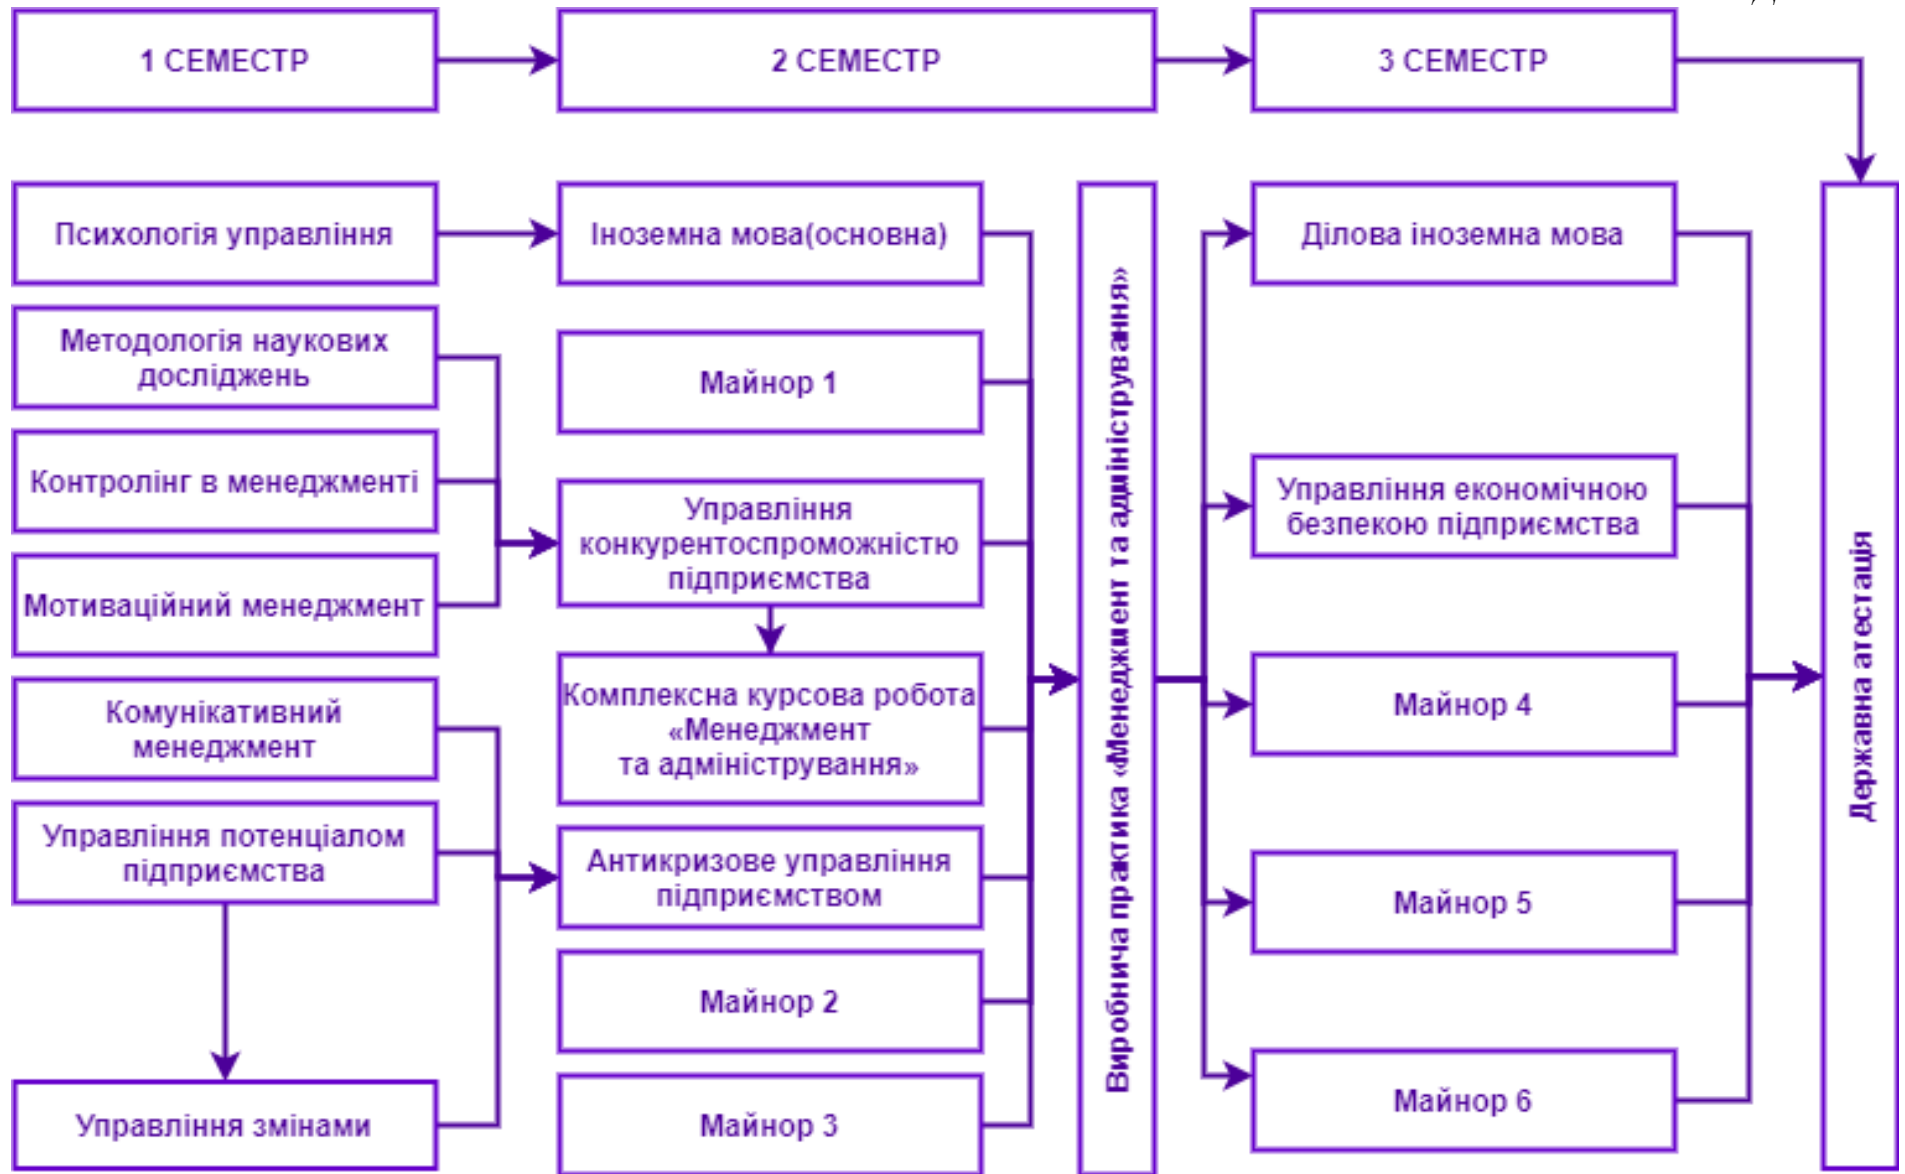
1 СЕМЕСТР

2 СЕМЕСТР

3 СЕМЕСТР

Психологія управління

Методологія наукових досліджень

Контролінг в менеджменті

Мотиваційний менеджмент

Комунікативний менеджмент

Управління потенціалом підприємства

Управління змінами

Іноземна мова(основна)

Майнор 1

Управління конкурентоспроможністю підприємства

Комплексна курсова робота «Менеджмент та адміністрування»

Антикризове управління підприємством

Майнор 2

Майнор 3

Виробнича практика «Менеджмент та адміністрування»

Ділова іноземна мова

Управління економічною безпекою підприємства

Майнор 4

Майнор 5

Майнор 6

Державна атестація